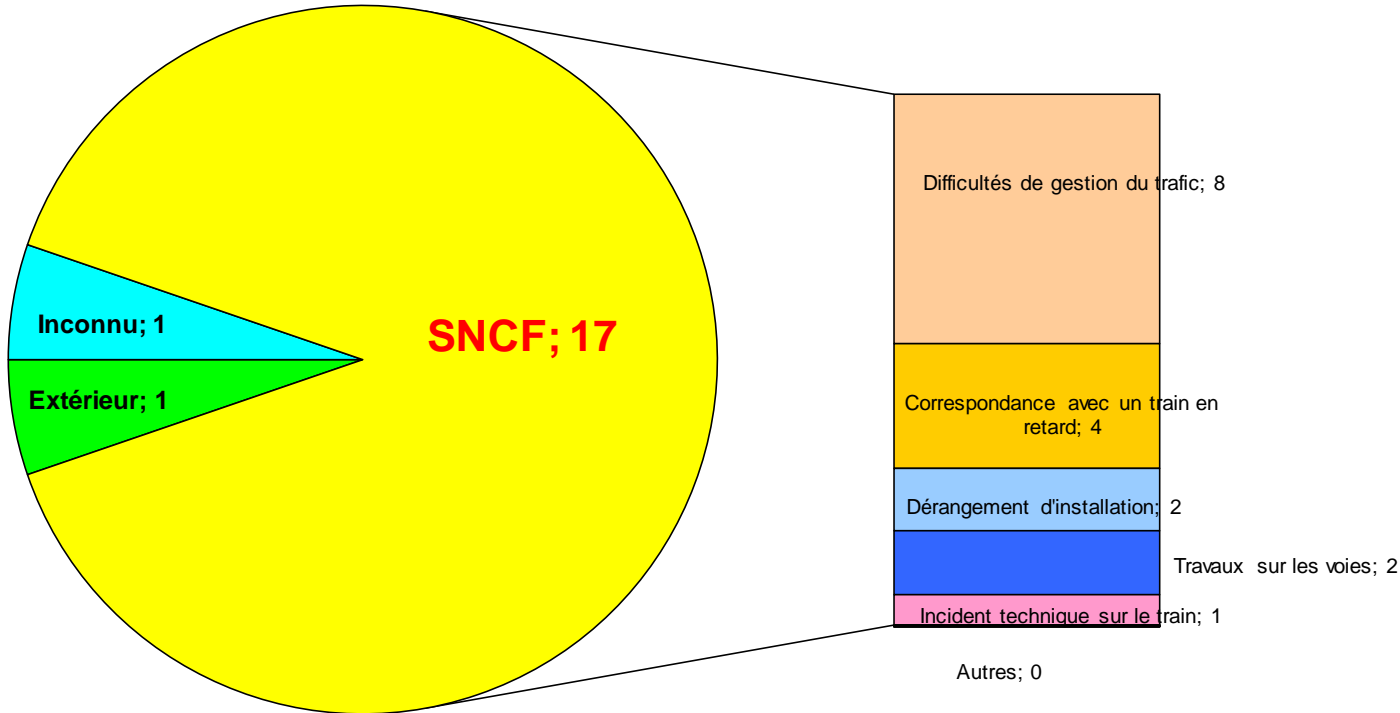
Inconnu; 1

Extérieur; 1

SNCF; 17

Difficultés de gestion du trafic; 8

Correspondance avec un train en retard; 4

Dérangement d'installation; 2

Travaux sur les voies; 2

Incident technique sur le train; 1

Autres; 0